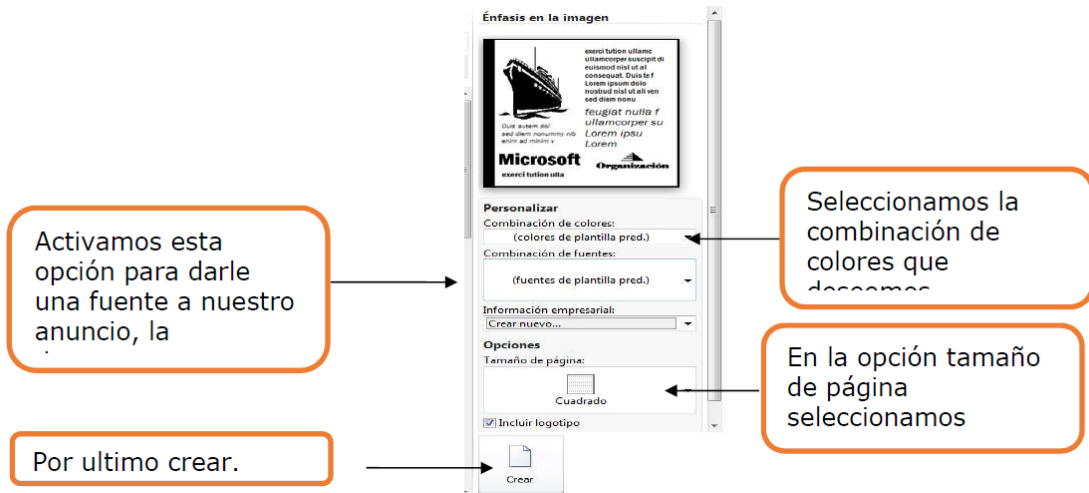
Énfasis en la imagen

exerci tution ullamc ullamcorper suscipit di euismod nisl ut al consequat. Duis te f Lorem ipsum dolo nosbud nisl ut ali ven sed diem nonu

feugiat nulla f ullamcorper su Lorem ipsu Lorem

Duis autem dol sed diem nonummy nib enim ad minim v

Microsoft
exerci tution ulla

Organización

Personalizar
Combinación de colores:
(colores de plantilla pred.)
Combinación de fuentes:
(fuentes de plantilla pred.)
Información empresarial:
Crear nuevo...
Opciones
Tamaño de página:
Cuadrado
Incluir logotipo

Crear

Activamos esta opción para darle una fuente a nuestro anuncio, la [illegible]

Seleccionamos la combinación de colores que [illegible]

En la opción tamaño de página seleccionamos

Por ultimo crear.